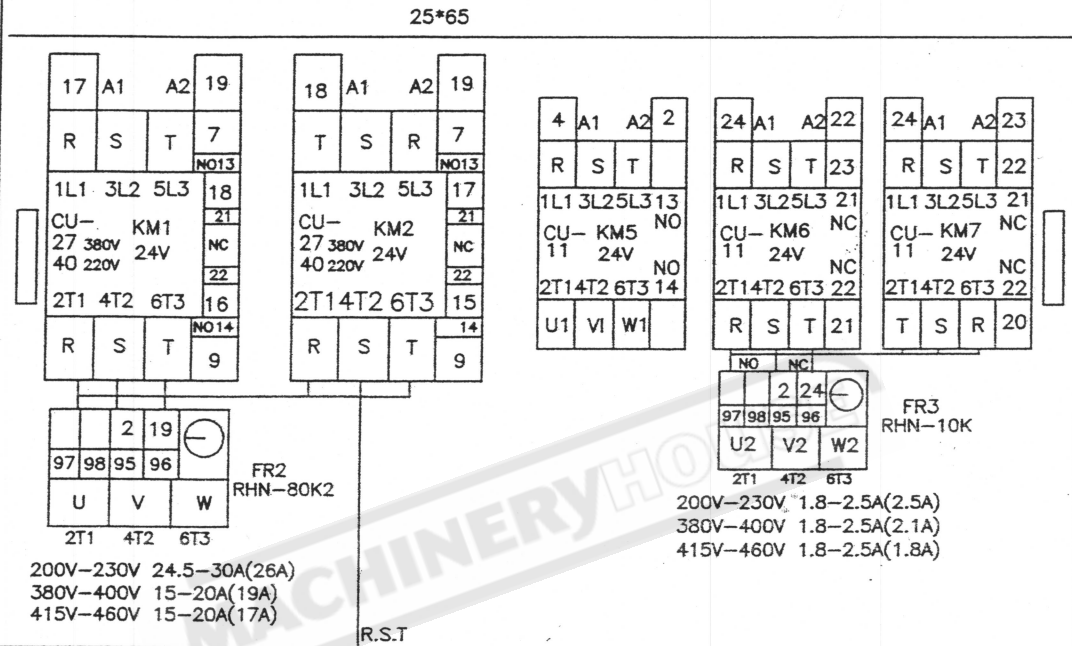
25*65

17 A1 A2 19
R S T 7
NO13
1L1 3L2 5L3 18
21
CU– KM1
27 380V 24V
40 220V
NC
22
2T1 4T2 6T3 16
NO14
R S T 9

18 A1 A2 19
T S R 7
NO13
1L1 3L2 5L3 17
21
CU– KM2
27 380V 24V
40 220V
NC
22
2T1 4T2 6T3 15
14
R S T 9

4 A1 A2 2
R S T
1L1 3L2 5L3 13
NO
CU– KM5
11 24V
NO
2T1 4T2 6T3 14
U1 VI W1

24 A1 A2 22
R S T 23
1L1 3L2 5L3 21
NC
CU– KM6
11 24V
NC
2T1 4T2 6T3 22
R S T 21

24 A1 A2 23
R S T 22
1L1 3L2 5L3 21
NC
CU– KM7
11 24V
NC
2T1 4T2 6T3 22
T S R 20

NO NC
2 24
97 98 95 96
U2 V2 W2
2T1 4T2 6T3
FR3
RHN–10K

2 19
97 98 95 96
U V W
2T1 4T2 6T3
FR2
RHN–80K2

200V–230V 1.8–2.5A(2.5A)
380V–400V 1.8–2.5A(2.1A)
415V–460V 1.8–2.5A(1.8A)

200V–230V 24.5–30A(26A)
380V–400V 15–20A(19A)
415V–460V 15–20A(17A)

R.S.T

MACHINERYHOUSE